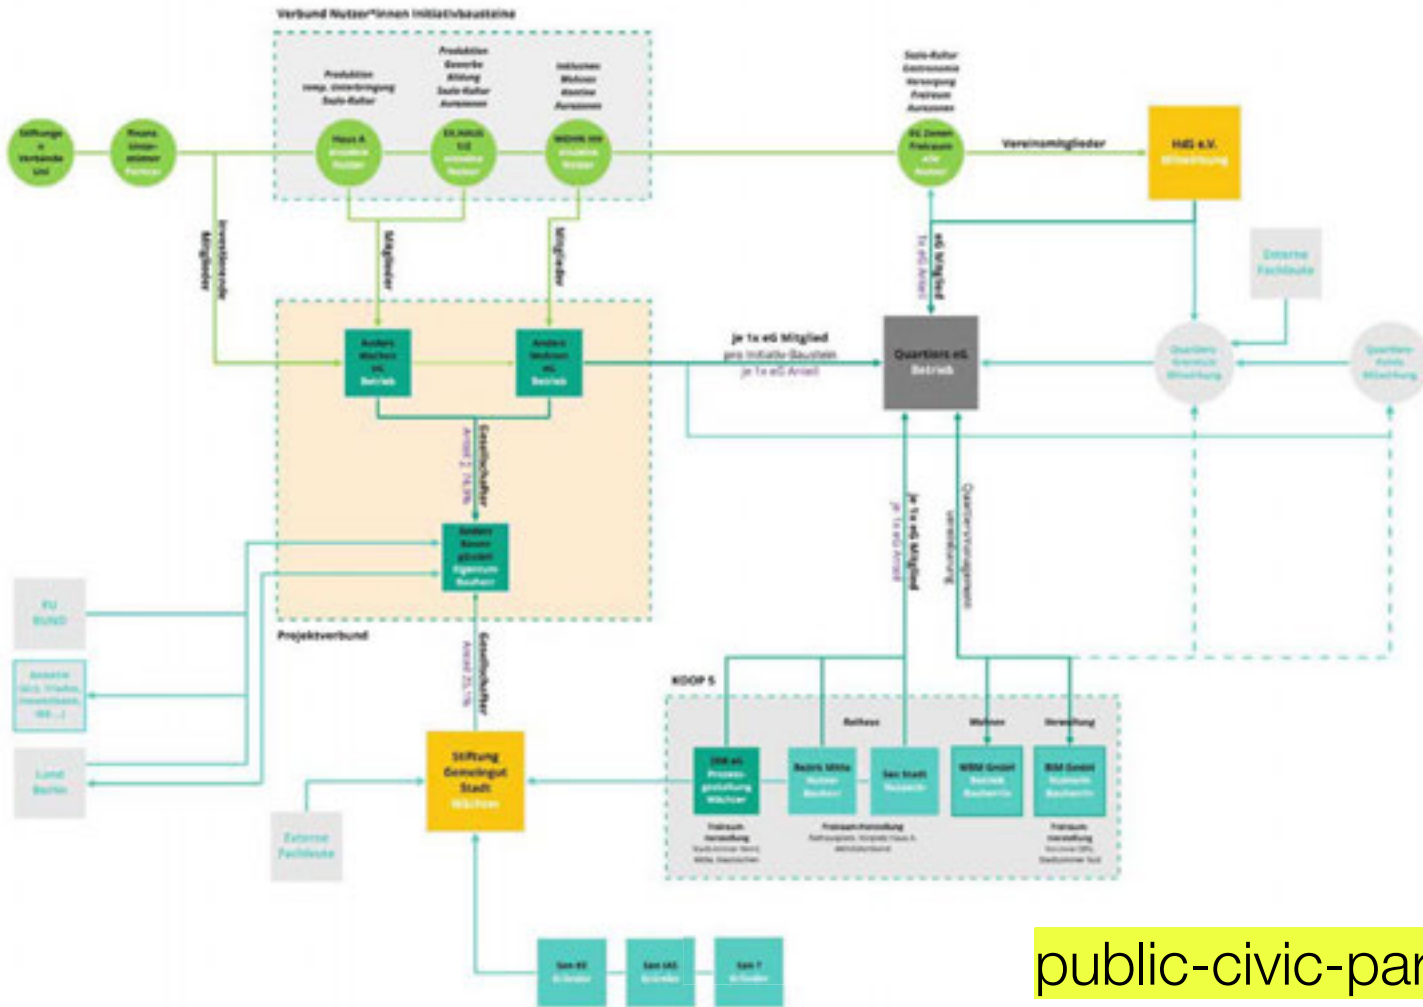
Verbund Nutzer*innen Initiativbausteine

Produktion (temp. Unterbringung) Sozio-Kultur

Produktion Gewerbe Bildung Sozio-Kultur Ateliers

Inklusives Wohnen Kitas Ateliers

Sozio-Kultur Gastronomie Versorgung Freiraum Ateliers

Stiftungen + Verbände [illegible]

Finanz-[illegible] Partner

Haus A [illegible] Nutzer

EG HAUS 1/2 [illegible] Nutzer

WOHNEN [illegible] Nutzer

EG Zonen Freiraum alle Nutzer

Vereinsmitglieder

HdS e.V. Mitbetreibung

Investierende Mitglieder

Mitglieder

Mitglieder

1x eG Mitglied 1x eG Anteil

Externe Fachleute

Quartiers Gremium Mitwirkung

Quartiers-Rats Mitwirkung

Anders Wachsen eG Betrieb

Anders Wohnen eG Betrieb

je 1x eG Mitglied pro Initiativ-Baustein je 1x eG Anteil

Quartiers eG Betrieb

Gesellschafter Anteil 2 74,5%

Anders Bauen gGmbH Eigentum Bauherr

Projektverbund

EU BUND

Banken (GLS, Triodos, Investitionsb., IBB ...)

Land Berlin

Gesellschafter Anteil 25,1%

je 1x eG Mitglied je 1x eG Anteil

Quartiersmanagement Vereinbarung

KOOP 5

Rathaus

Wohnen

Verwaltung

ZKR eG Prozessgestaltung Wächter

Bezirk Mitte Nutzer Bauherr

Sen Stadt Nutzerin

WBM GmbH Betrieb Bauherrin

BIM GmbH Nutzerin Bauherrin

Freiraum Verwaltung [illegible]

Freiraum-Vermittlung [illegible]

Freiraum Verwaltung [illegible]

Stiftung Gemeingut Stadt Wächter

Externe Fachleute

Sen KE Erbreder

Sen UVK Erbreder

Sen F Erbreder

public-civic-par